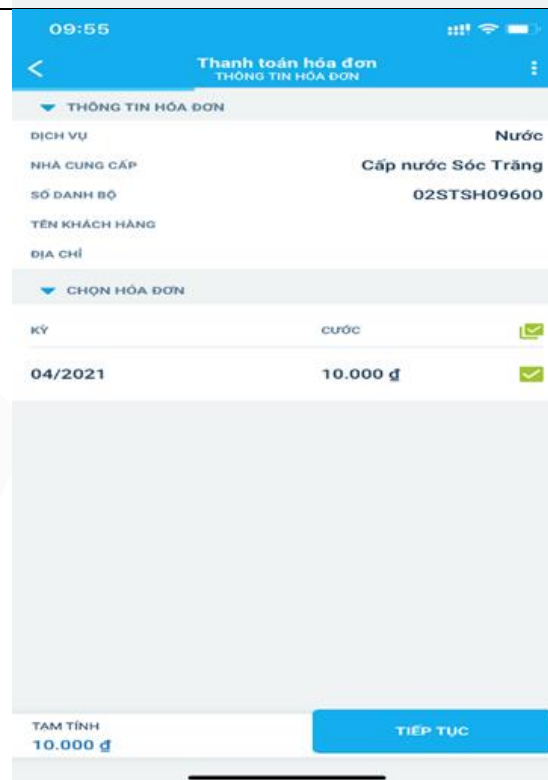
09:55

Thanh toán hóa đơn
THÔNG TIN HÓA ĐƠN

THÔNG TIN HÓA ĐƠN

DỊCH VỤ
Nước

NHÀ CUNG CẤP
Cấp nước Sóc Trăng

SỐ DANH BỘ
02STSH09600

TÊN KHÁCH HÀNG

ĐỊA CHỈ

CHỌN HÓA ĐƠN

| KỲ | CƯỚC |
|---|---|
| 04/2021 | 10.000 ₫ |

TẠM TÍNH
10.000 ₫

TIẾP TỤC